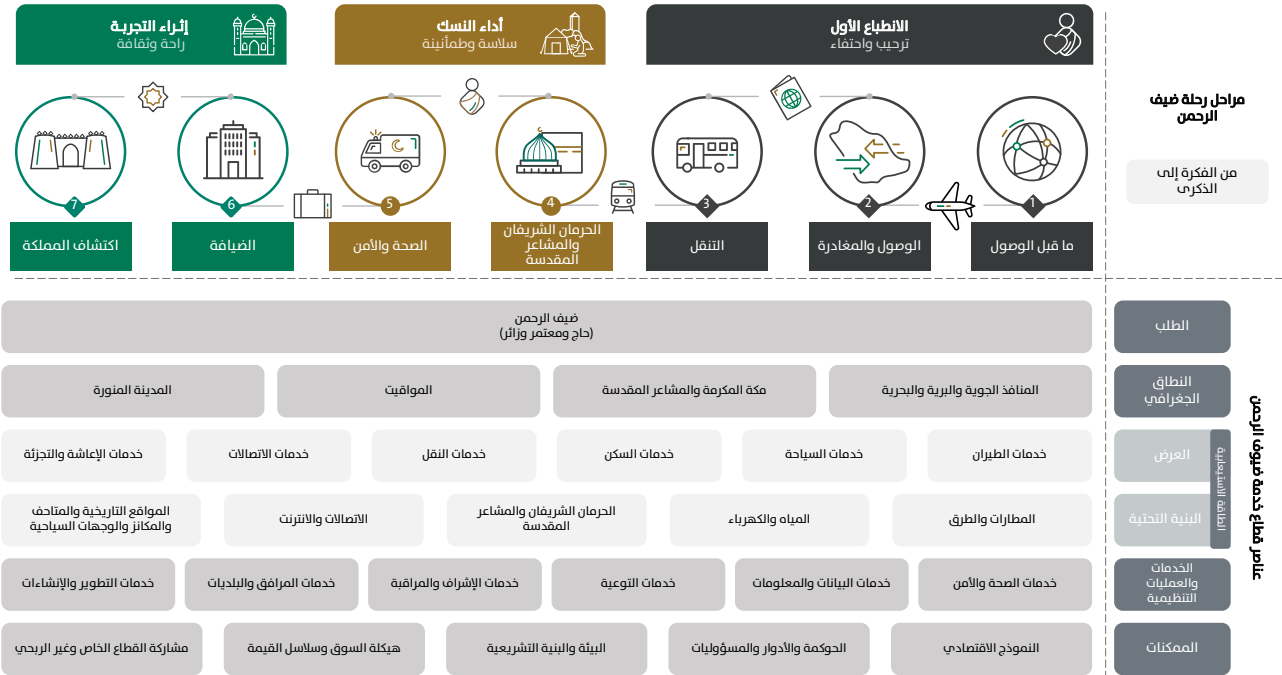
مراحل رحلة ضيف الرحمن

من الفكرة إلى الذكرى

الانطباع الأول
ترحيب واحتفاء

أداء النسك
سلاسة وطمأنينة

إثراء التجربة
راحة وثقافة

1
ما قبل الوصول

2
الوصول والمغادرة

3
التنقل

4
الحرمان الشريفان والمشاعر المقدسة

5
الصحة والأمن

6
الضيافة

7
اكتشاف المملكة

عناصر قطاع خدمة ضيوف الرحمن

الطلب
ضيف الرحمن
(حاج ومعتمر وزائر)

النطاق الجغرافي
المنافذ الجوية والبرية والبحرية
مكة المكرمة والمشاعر المقدسة
المواقيت
المدينة المنورة

سلسلة القيمة
العرض
خدمات الطيران
خدمات السياحة
خدمات السكن
خدمات النقل
خدمات الاتصالات
خدمات الإعاشة والتجزئة

البنية التحتية
المطارات والطرق
المياه والكهرباء
الحرمان الشريفان والمشاعر المقدسة
الاتصالات والانترنت
المواقع التاريخية والمتاحف والمكانز والوجهات السياحية

الخدمات والعمليات التنظيمية
خدمات الصحة والأمن
خدمات البيانات والمعلومات
خدمات التوعية
خدمات الإشراف والمراقبة
خدمات المرافق والبلديات
خدمات التطوير والإنشاءات

الممكنات
النموذج الاقتصادي
الحوكمة والأدوار والمسؤوليات
البيئة والبنية التشريعية
هيكلة السوق وسلاسل القيمة
مشاركة القطاع الخاص وغير الربحي